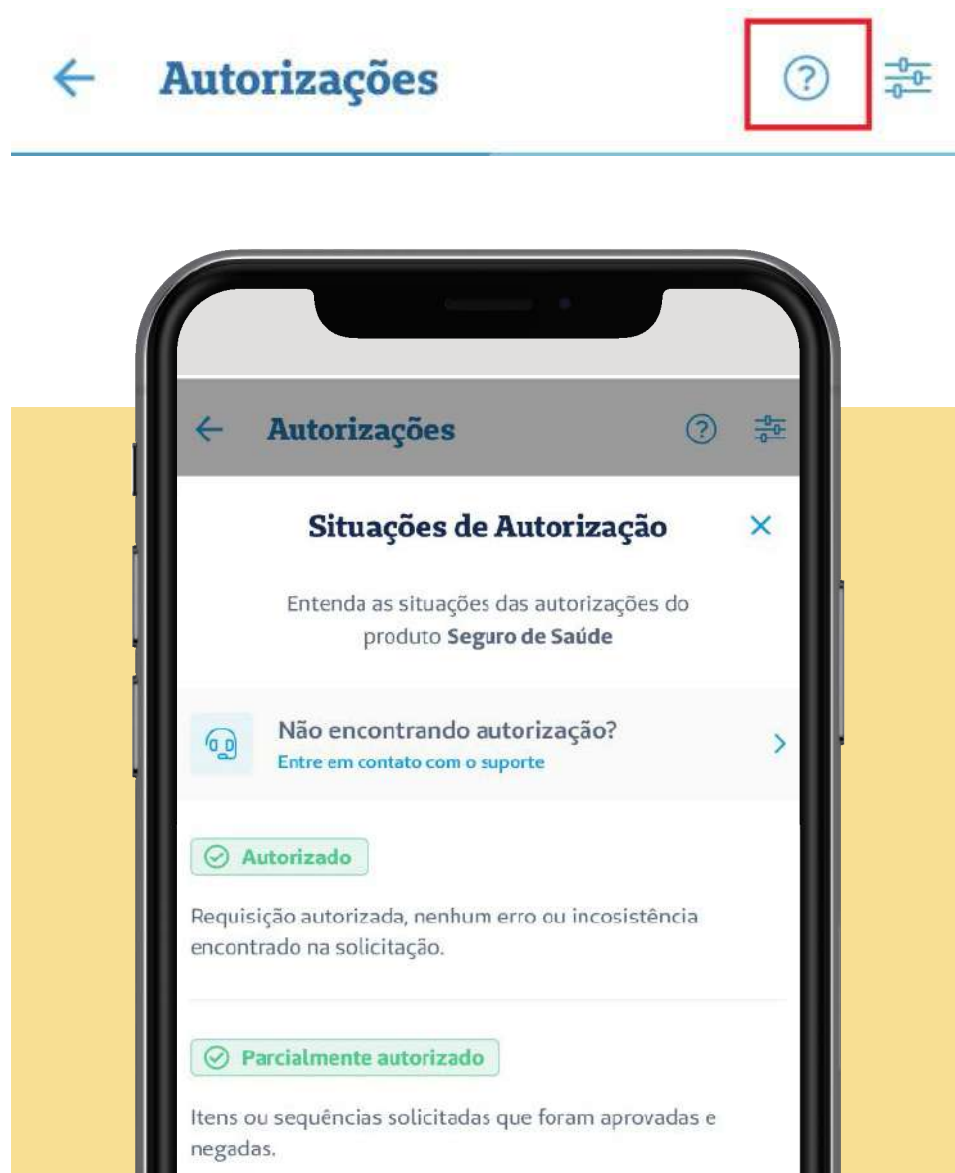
Autorizações

Autorizações

Situações de Autorização

Entenda as situações das autorizações do produto **Seguro de Saúde**

Não encontrando autorização?
Entre em contato com o suporte

Autorizado

Requisição autorizada, nenhum erro ou incosistência encontrado na solicitação.

Parcialmente autorizado

Itens ou sequências solicitadas que foram aprovadas e negadas.